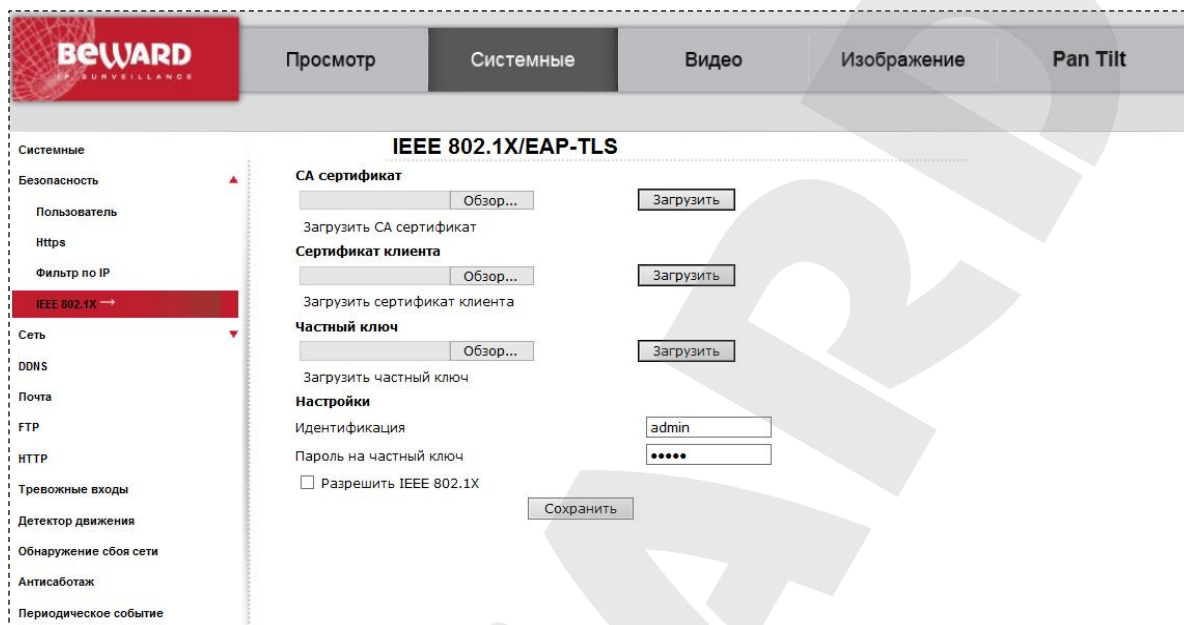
BEWARD
IP SURVEILLANCE

Просмотр | Системные | Видео | Изображение | Pan Tilt

Системные
Безопасность
Пользователь
Https
Фильтр по IP
IEEE 802.1X
Сеть
DDNS
Почта
FTP
HTTP
Тревожные входы
Детектор движения
Обнаружение сбоя сети
Антисаботаж
Периодическое событие

IEEE 802.1X/EAP-TLS

CA сертификат
Обзор... Загрузить
Загрузить CA сертификат

Сертификат клиента
Обзор... Загрузить
Загрузить сертификат клиента

Частный ключ
Обзор... Загрузить
Загрузить частный ключ

Настройки
Идентификация admin
Пароль на частный ключ •••••
Разрешить IEEE 802.1X
Сохранить